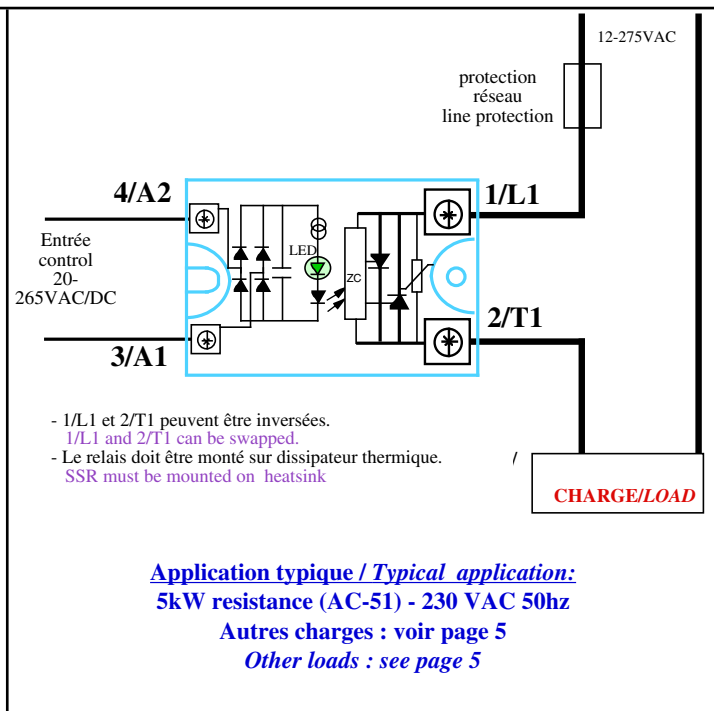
12-275VAC

protection
réseau
line protection

4/A2

1/L1

Entrée
control
20-
265VAC/DC

LED

ZC

3/A1

2/T1

- 1/L1 et 2/T1 peuvent être inversées.
1/L1 and 2/T1 can be swapped.
- Le relais doit être monté sur dissipateur thermique.
SSR must be mounted on heatsink

CHARGE/*LOAD*

Application typique / *Typical application:*
5kW resistance (AC-51) - 230 VAC 50hz
Autres charges : voir page 5
*Other loads : see page 5*